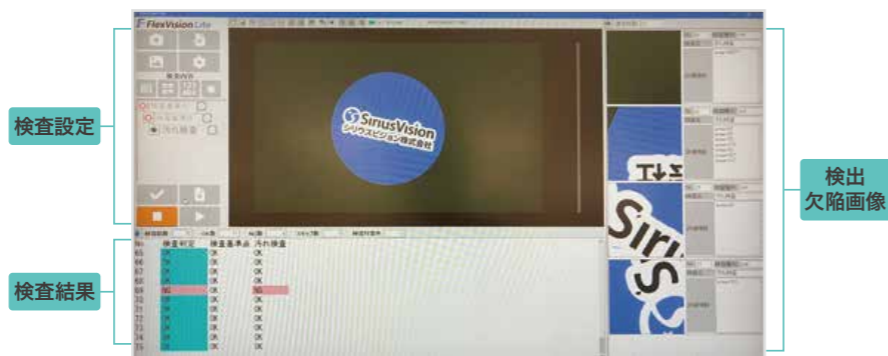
検査設定

検査結果

検出
欠陥画像

FlexVision Lite

SiriusVision
シリウスビジョン株式会社

No 検査判定 検査基準点 汚れ検査
65 OK OK OK
66 OK OK OK
67 OK OK OK
68 OK OK OK
69 NG OK NG
70 OK OK OK
71 OK OK OK
72 OK OK OK
73 OK OK OK
74 OK OK OK
75 OK OK OK